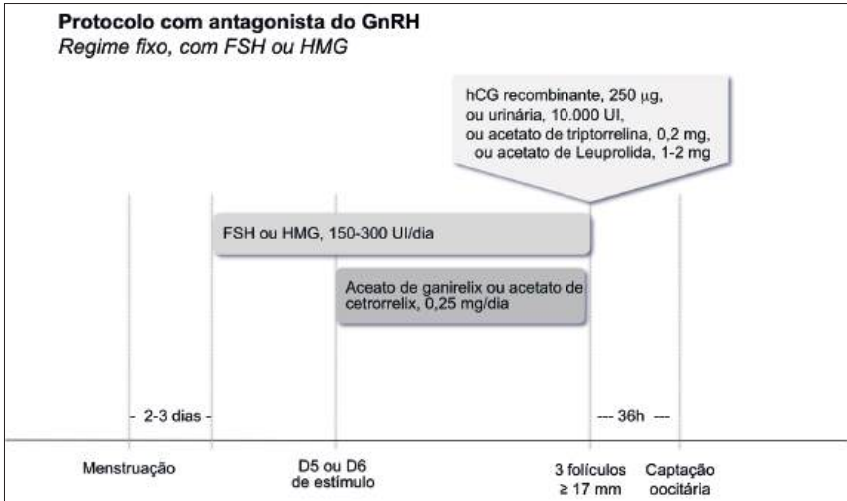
**Protocolo com antagonista do GnRH**
*Regime fixo, com FSH ou HMG*

hCG recombinante, 250 μg, ou urinária, 10.000 UI, ou acetato de triptorrelina, 0,2 mg, ou acetato de Leuprolida, 1-2 mg

FSH ou HMG, 150-300 UI/dia

Aceato de ganirelix ou acetato de cetrorrelix, 0,25 mg/dia

- 2-3 dias -

--- 36h ---

Menstruação

D5 ou D6 de estímulo

3 folículos ≥ 17 mm

Captação oocitária